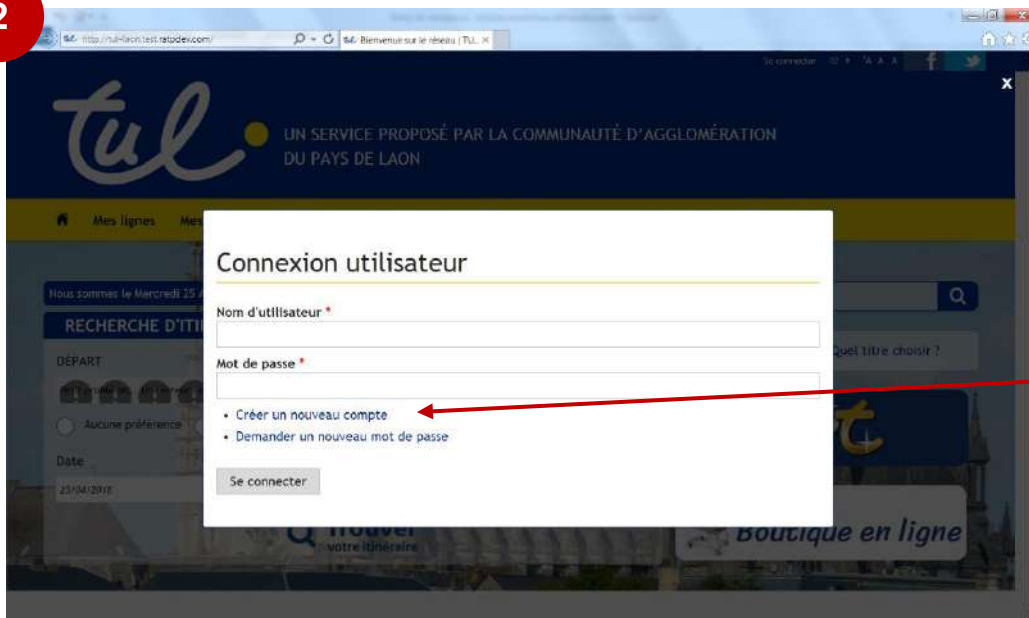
2

http://tul-laon.test.ratodev.com/

Bienvenue sur le réseau | TU...

Se connecter

tul

UN SERVICE PROPOSÉ PAR LA COMMUNAUTÉ D'AGGLOMÉRATION DU PAYS DE LAON

Mes lignes

Nous sommes le Mercredi 25

RECHERCHE D'ITI

DÉPART

Aucune préférence

Date

25/04/2013

Quel titre choisir ?

Trouver votre itinéraire

Boutique en ligne

Connexion utilisateur

Nom d'utilisateur *

Mot de passe *

• Créer un nouveau compte
• Demander un nouveau mot de passe

Se connecter

x